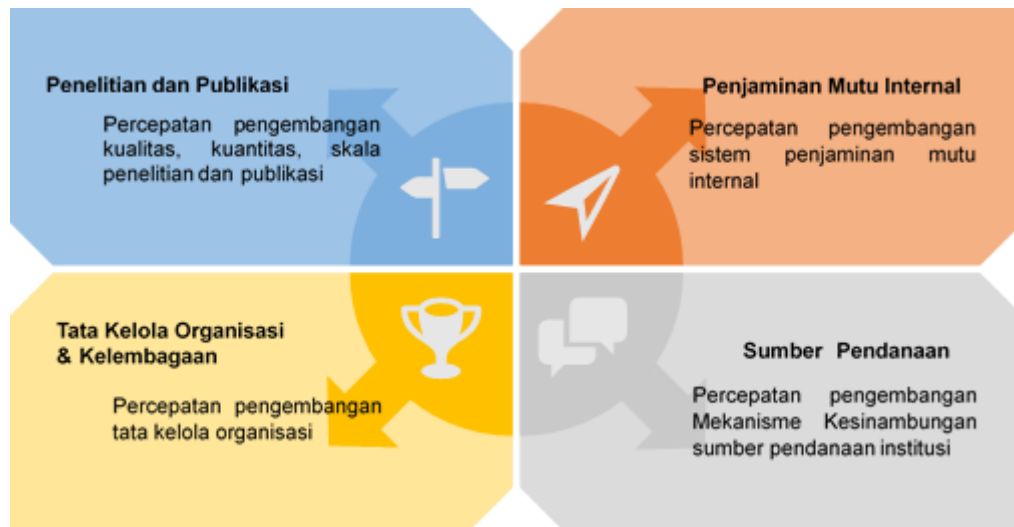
Penelitian dan Publikasi

Percepatan pengembangan kualitas, kuantitas, skala penelitian dan publikasi

Penjaminan Mutu Internal

Percepatan pengembangan sistem penjaminan mutu internal

Tata Kelola Organisasi & Kelembagaan

Percepatan pengembangan tata kelola organisasi

Sumber Pendanaan

Percepatan pengembangan Mekanisme Kesinambungan sumber pendanaan institusi